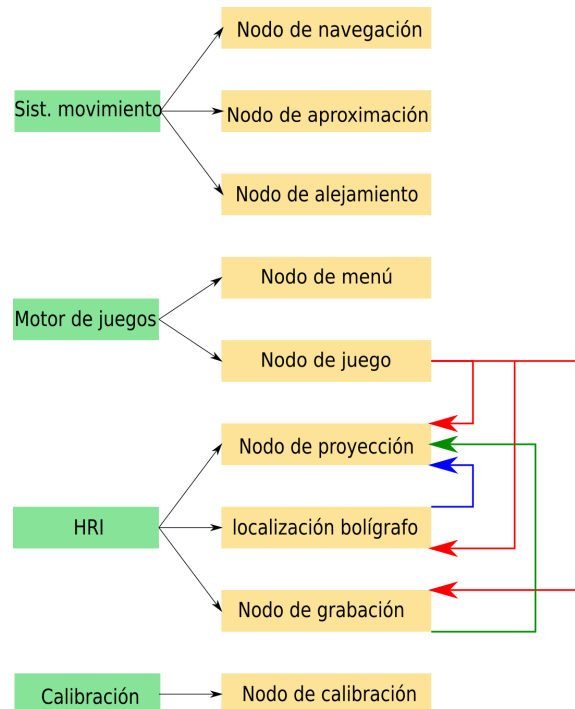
Sist. movimiento

Nodo de navegación

Nodo de aproximación

Nodo de alejamiento

Motor de juegos

Nodo de menú

Nodo de juego

HRI

Nodo de proyección

localización bolígrafo

Nodo de grabación

Calibración

Nodo de calibración